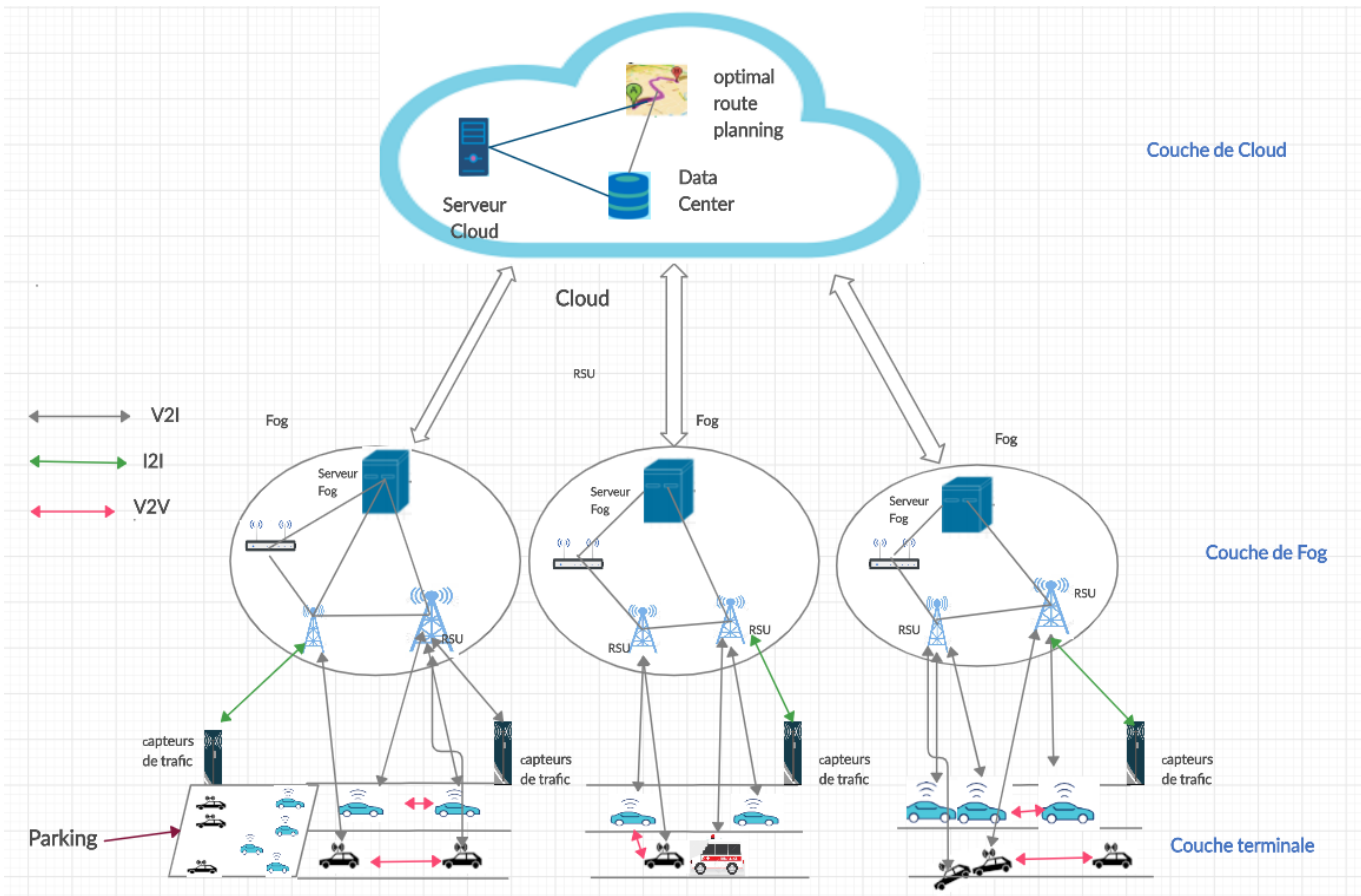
optimal route planning

Serveur Cloud

Data Center

Couche de Cloud

Cloud

RSU

V2I

I2I

V2V

Fog

Fog

Fog

Serveur Fog

Serveur Fog

Serveur Fog

Couche de Fog

RSU

RSU

RSU

RSU

RSU

capteurs de trafic

capteurs de trafic

capteurs de trafic

capteurs de trafic

Parking

Couche terminale